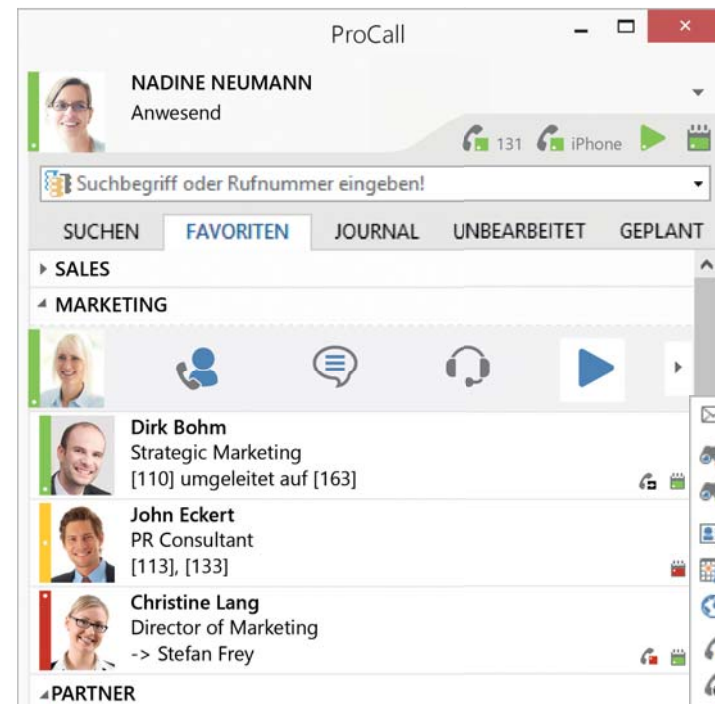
ProCall

NADINE NEUMANN
Anwesend

131 iPhone

Suchbegriff oder Rufnummer eingeben!

SUCHEN FAVORITEN JOURNAL UNBEARBEITET GEPLANT

SALES

MARKETING

Dirk Bohm
Strategic Marketing
[110] umgeleitet auf [163]

John Eckert
PR Consultant
[113], [133]

Christine Lang
Director of Marketing
-> Stefan Frey

PARTNER